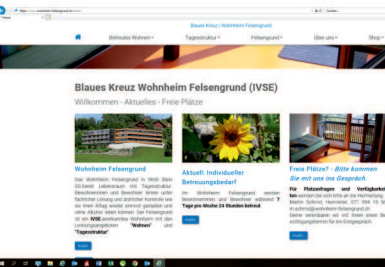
Blaues Kreuz | Wohnheim Felsengrund

Betreutes Wohnen▾ Tagesstruktur▾ Felsengrund▾ Über uns▾ Shop▾

Blaues Kreuz Wohnheim Felsengrund (IVSE)

Willkommen - Aktuelles - Freie Plätze

Wohnheim Felsengrund

Das Wohnheim Felsengrund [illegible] Lebensraum mit Tagesstruktur. Bewohnerinnen und Bewohner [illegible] "Wohnen" und "Tagesstruktur".

Aktuell: Individueller Betreuungsbedarf

Im Wohnheim Felsengrund werden Bewohnerinnen und Bewohner wohnen? Tage pro Woche 24 Stunden betreut

Freie Plätze? - Bitte kommen Sie mit uns ins Gespräch.

Für Platzanfragen und Verfügbarkeit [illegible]

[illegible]